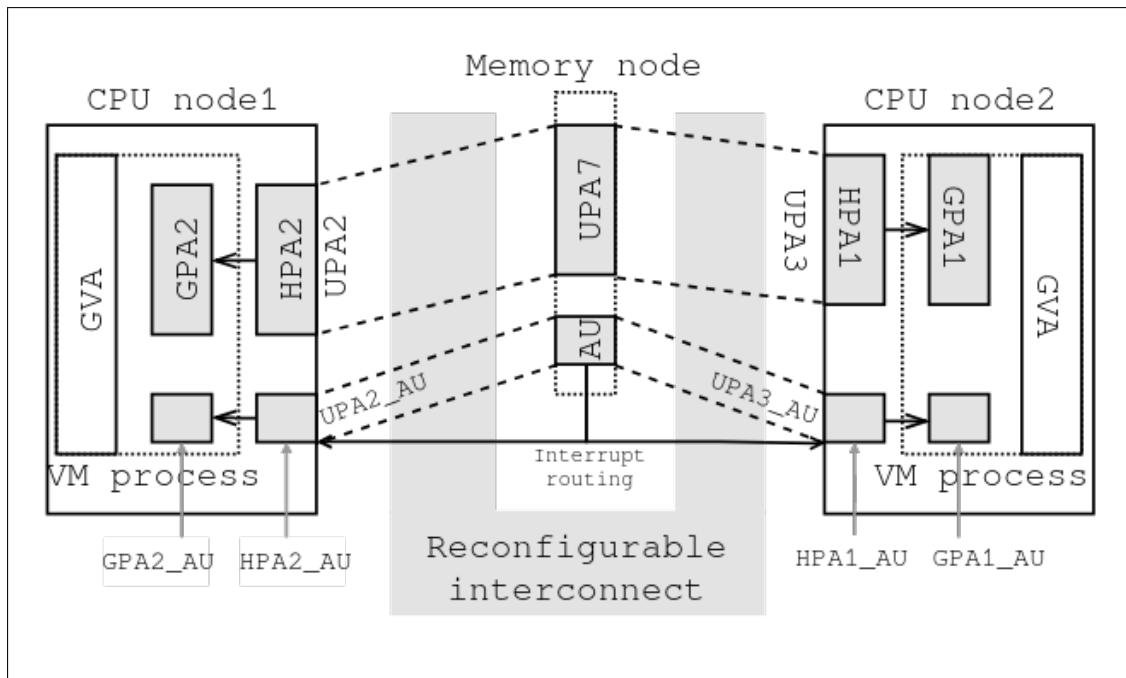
Memory node

CPU node1

GVA

GPA2

HPA2

UPA2

VM process

GPA2_AU

HPA2_AU

UPA2_AU

UPA7

AU

Interrupt routing

Reconfigurable interconnect

CPU node2

UPA3

HPA1

GPA1

GVA

UPA3_AU

VM process

HPA1_AU

GPA1_AU